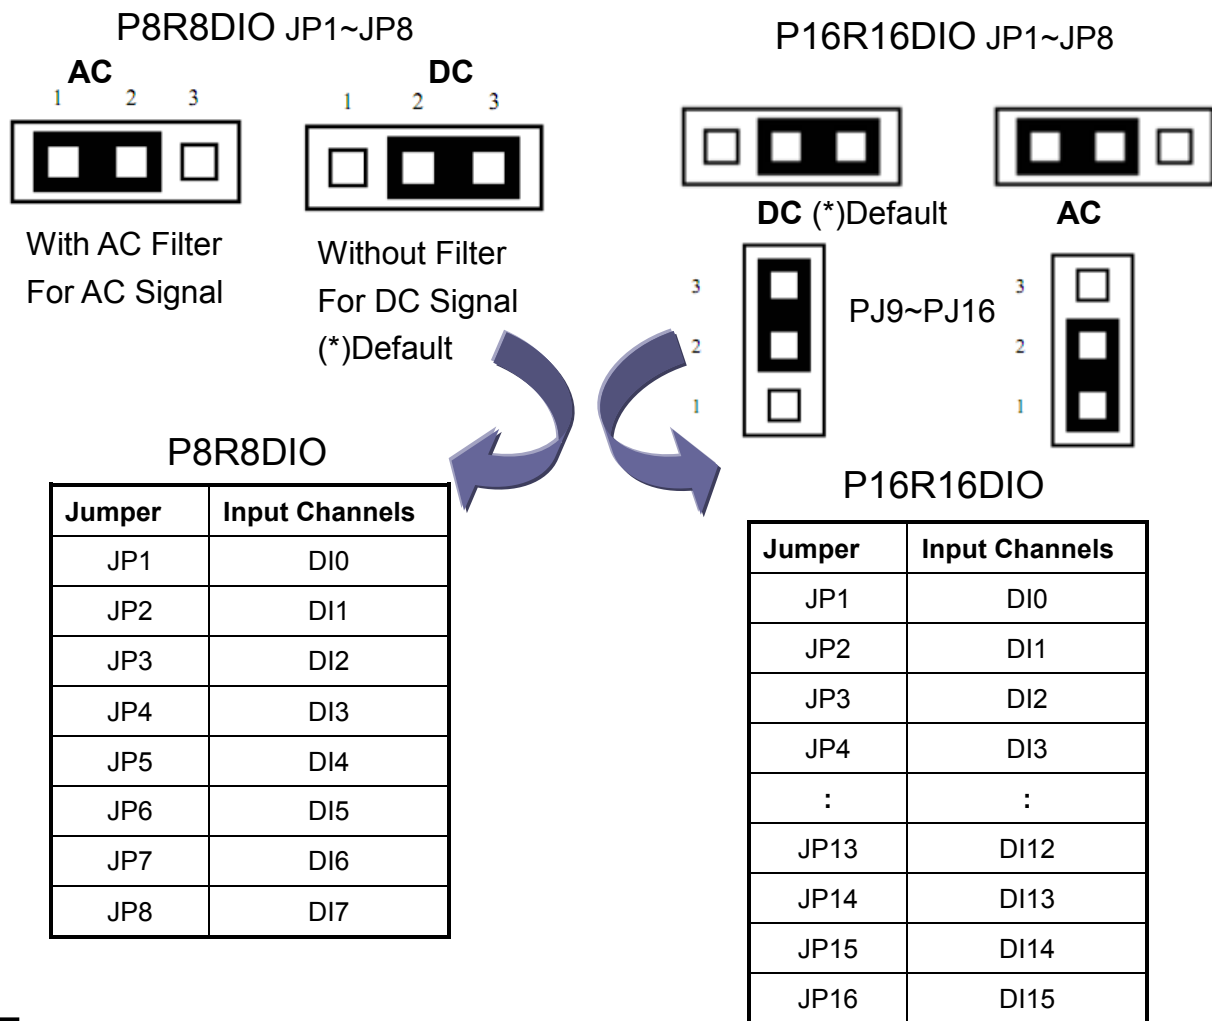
P8R8DIO JP1~JP8

AC
1 2 3

DC
1 2 3

With AC Filter
For AC Signal

Without Filter
For DC Signal
(*)Default

P16R16DIO JP1~JP8

DC (*)Default

AC

3
2
1

PJ9~PJ16

3
2
1

P8R8DIO

| Jumper | Input Channels |
|---|---|
| JP1 | DI0 |
| JP2 | DI1 |
| JP3 | DI2 |
| JP4 | DI3 |
| JP5 | DI4 |
| JP6 | DI5 |
| JP7 | DI6 |
| JP8 | DI7 |

P16R16DIO

| Jumper | Input Channels |
|---|---|
| JP1 | DI0 |
| JP2 | DI1 |
| JP3 | DI2 |
| JP4 | DI3 |
| : | : |
| JP13 | DI12 |
| JP14 | DI13 |
| JP15 | DI14 |
| JP16 | DI15 |